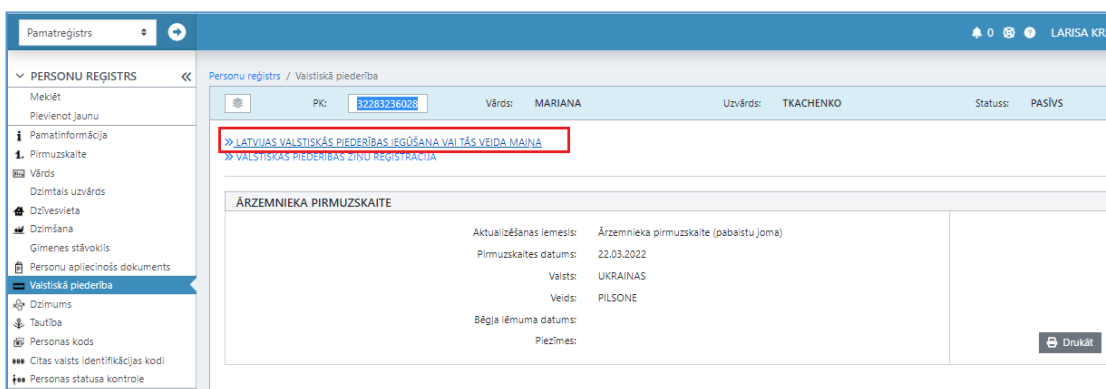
Pamatreģistrs

0 LARISA KR

PERSONU REĢISTRS
Meklēt
Pievienot jaunu
Pamatinformācija
Pirmuzskaite
Vārds
Dzimtais uzvārds
Dzīvesvieta
Dzimšana
Ģimenes stāvoklis
Personu apliecinošs dokuments
Valstiskā piederība
Dzimums
Tautība
Personas kods
Citas valsts identifikācijas kodi
Personas statusa kontrole

Personu reģistrs / Valstiskā piederība

PK: 32283236028 Vārds: MARIANA Uzvārds: TKACHENKO Statuss: PASĪVS

» LATVIJAS VALSTISKĀS PIEDERĪBAS IEGŪŠANA VAI TĀS VEIDA MAIŅA
» VALSTISKĀS PIEDERĪBAS ZIŅU REĢISTRĀCIJA

ĀRZEMNIEKA PIRMUZSKAITE

| Aktualizēšanas iemesls: | Ārzemnieka pirmuzskaite (pabalstu joma) |
|---|---|
| Pirmuzskaites datums: | 22.03.2022 |
| Valsts: | UKRAINAS |
| Veids: | PILSONE |
| Bēgļa lēmuma datums: | |
| Piezīmes: | |

Drukāt